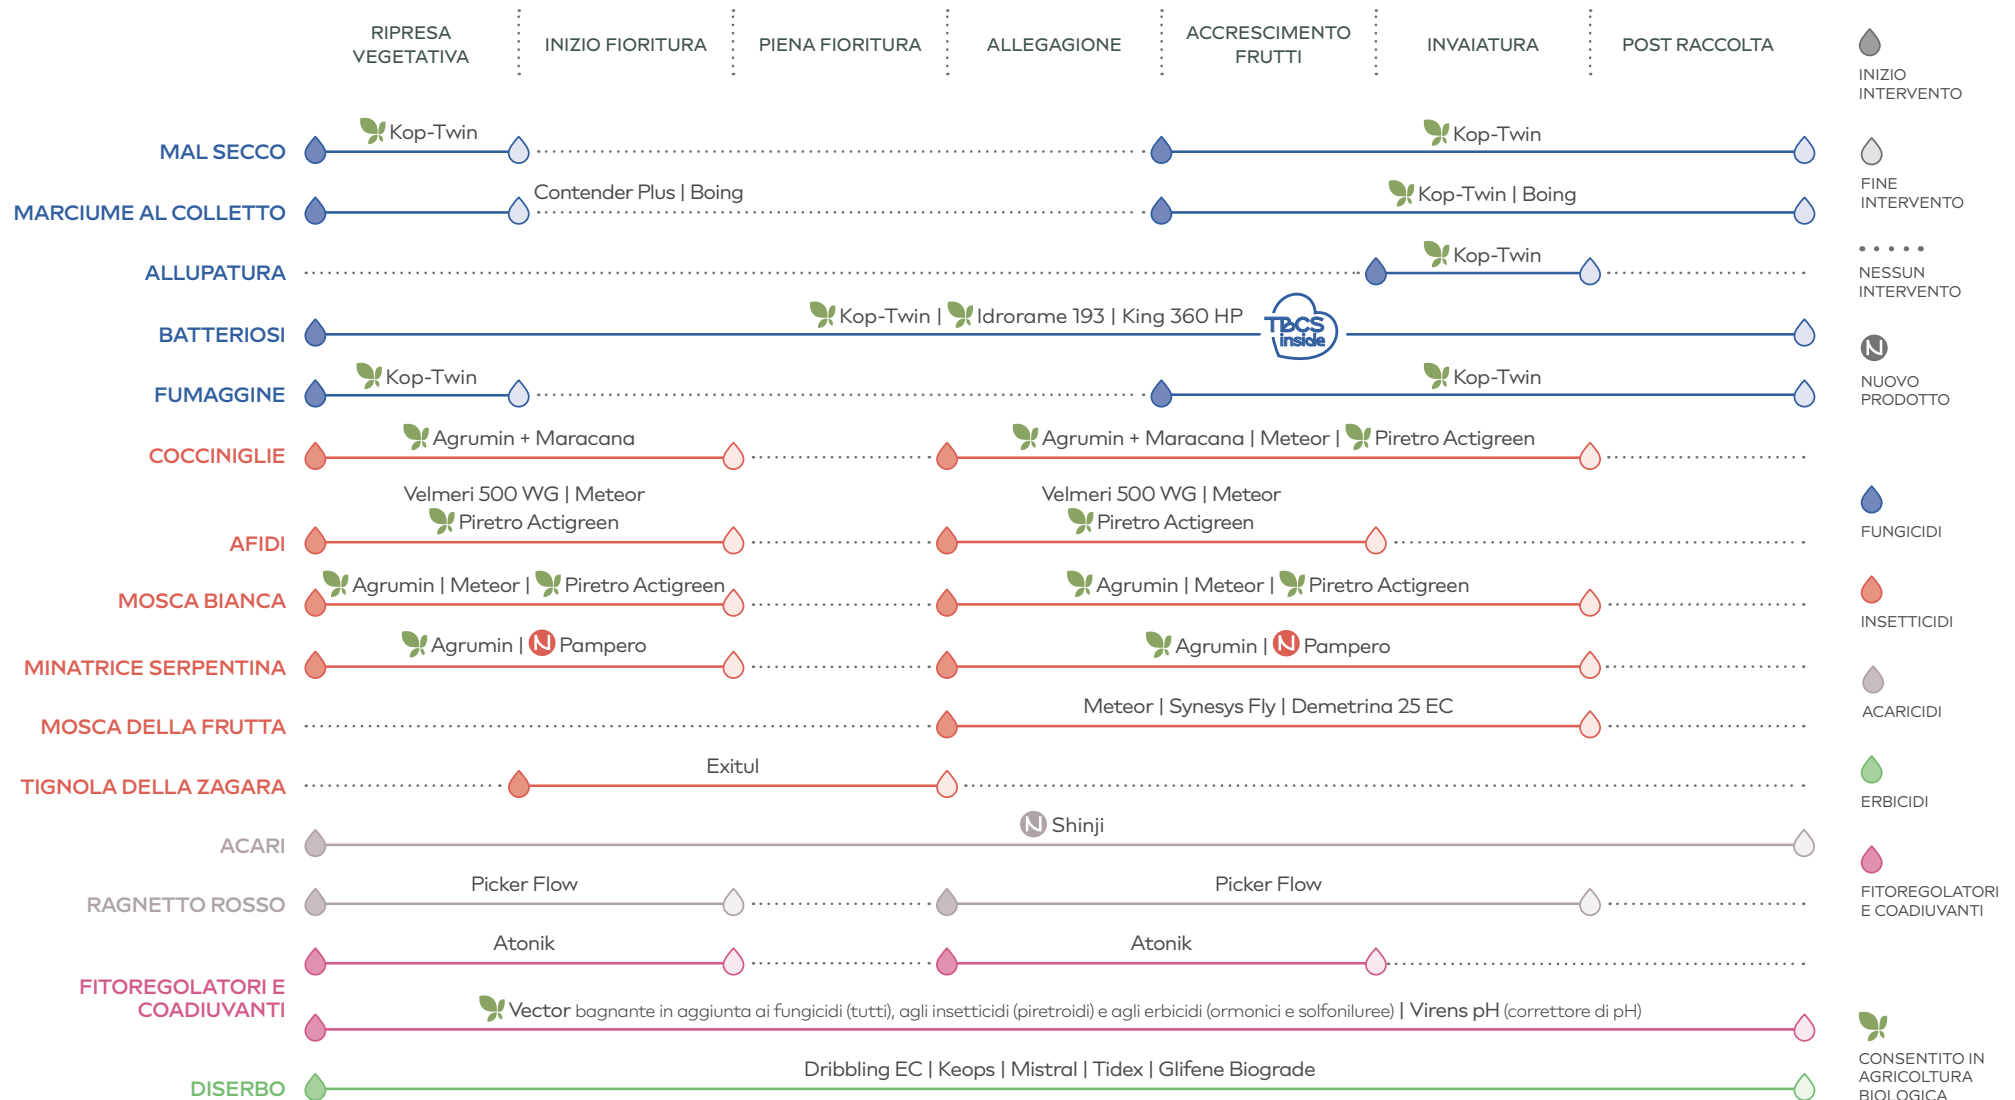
RIPRESA VEGETATIVA | INIZIO FIORITURA | PIENA FIORITURA | ALLEGAGIONE | ACCRESCIMENTO FRUTTI | INVAIATURA | POST RACCOLTA

MAL SECCO — Kop-Twin — Kop-Twin

MARCIUME AL COLLETTO — Contender Plus | Boing — Kop-Twin | Boing

ALLUPATURA — Kop-Twin

BATTERIOSI — Kop-Twin | Idrorame 193 | King 360 HP — TBCS inside

FUMAGGINE — Kop-Twin — Kop-Twin

COCCINIGLIE — Agrumin + Maracana — Agrumin + Maracana | Meteor | Piretro Actigreen

AFIDI — Velmeri 500 WG | Meteor Piretro Actigreen — Velmeri 500 WG | Meteor Piretro Actigreen

MOSCA BIANCA — Agrumin | Meteor | Piretro Actigreen — Agrumin | Meteor | Piretro Actigreen

MINATRICE SERPENTINA — Agrumin | Pampero — Agrumin | Pampero

MOSCA DELLA FRUTTA — Meteor | Synesys Fly | Demetrina 25 EC

TIGNOLA DELLA ZAGARA — Exitul

ACARI — Shinji

RAGNETTO ROSSO — Picker Flow — Picker Flow

FITOREGOLATORI E COADIUVANTI — Atonik — Atonik

Vector bagnante in aggiunta ai fungicidi (tutti), agli insetticidi (piretroidi) e agli erbicidi (ormonici e solfoniluree) | Virens pH (correttore di pH)

DISERBO — Dribbling EC | Keops | Mistral | Tidex | Glifene Biograde

INIZIO INTERVENTO
FINE INTERVENTO
NESSUN INTERVENTO
NUOVO PRODOTTO
FUNGICIDI
INSETTICIDI
ACARICIDI
ERBICIDI
FITOREGOLATORI E COADIUVANTI
CONSENTITO IN AGRICOLTURA BIOLOGICA